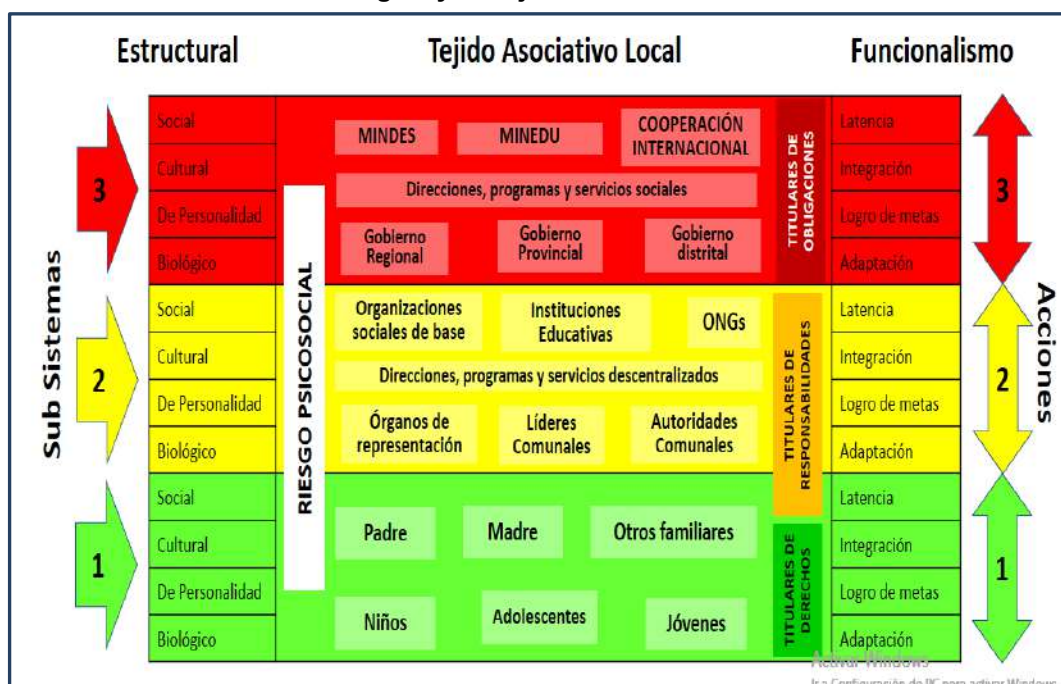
Estructural

Tejido Asociativo Local

Funcionalismo

Sub Sistemas

3

Social

Cultural

De Personalidad

Biológico

RIESGO PSICOSOCIAL

MINDES

MINEDU

COOPERACIÓN INTERNACIONAL

Direcciones, programas y servicios sociales

Gobierno Regional

Gobierno Provincial

Gobierno distrital

TITULARES DE OBLIGACIONES

Latencia

Integración

Logro de metas

Adaptación

3

2

Social

Cultural

De Personalidad

Biológico

Organizaciones sociales de base

Instituciones Educativas

ONGs

Direcciones, programas y servicios descentralizados

Órganos de representación

Líderes Comunales

Autoridades Comunales

TITULARES DE RESPONSABILIDADES

Latencia

Integración

Logro de metas

Adaptación

2

Acciones

1

Social

Cultural

De Personalidad

Biológico

Padre

Madre

Otros familiares

Niños

Adolescentes

Jóvenes

TITULARES DE DERECHOS

Latencia

Integración

Logro de metas

Adaptación

1

Activar Windows

Ir a Configuración de PC para activar Windows